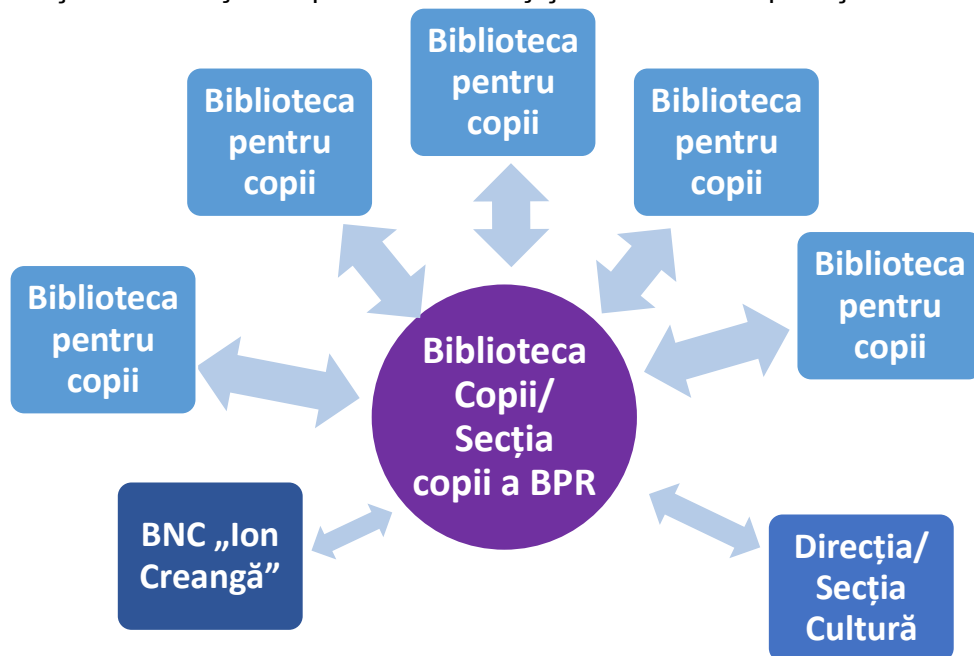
Biblioteca pentru copii

Biblioteca pentru copii

Biblioteca pentru copii

Biblioteca pentru copii

Biblioteca pentru copii

Biblioteca Copii/ Secția copii a BPR

BNC „Ion Creangă”

Direcția/ Secția Cultură